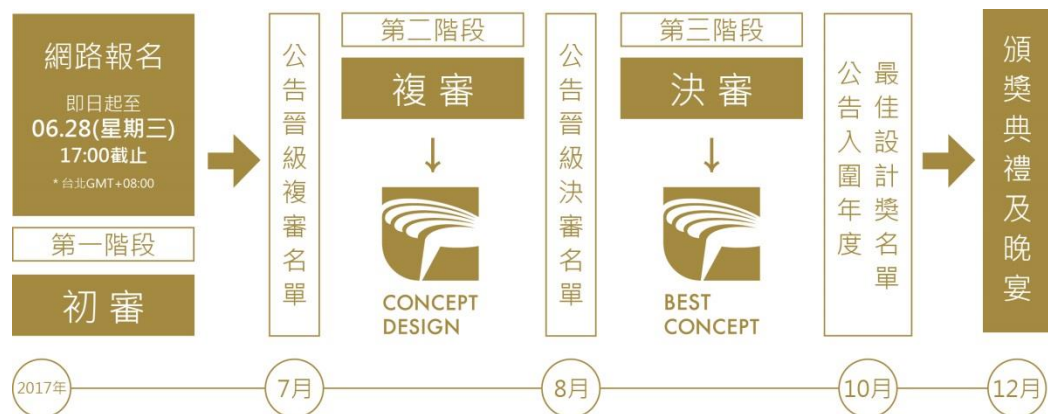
網路報名

即日起至
06.28(星期三)
17:00截止
* 台北GMT+08:00

第一階段

初審

公告晉級複審名單

第二階段

複審

CONCEPT
DESIGN

公告晉級決審名單

第三階段

決審

BEST
CONCEPT

最佳設計獎名單
公告入圍年度

頒獎典禮及晚宴

2017年

7月

8月

10月

12月